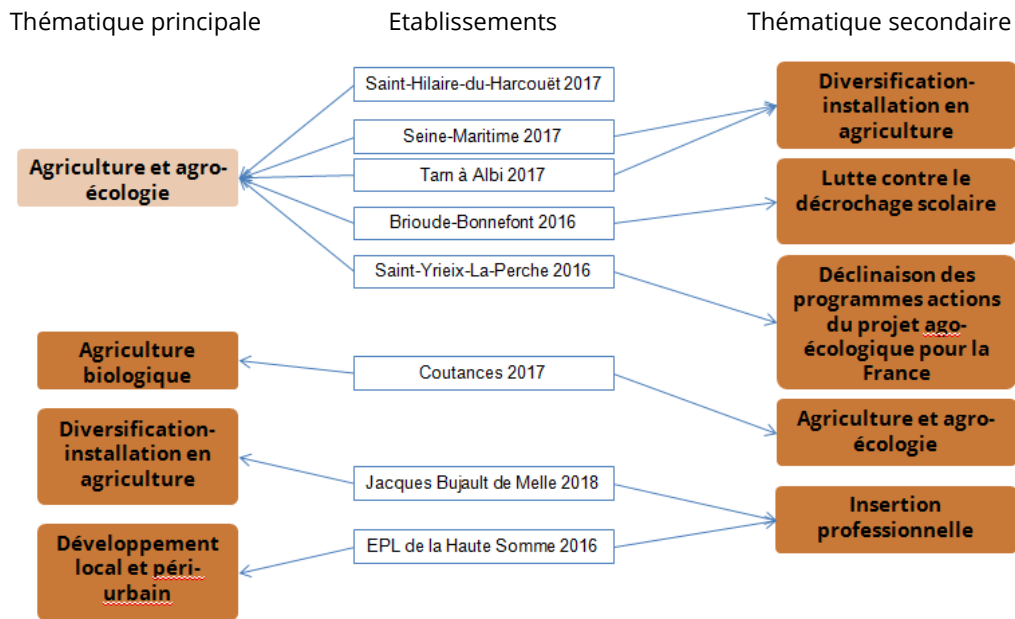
Thématique principale

Etablissements

Thématique secondaire

Agriculture et agro-écologie

Saint-Hilaire-du-Harcouët 2017

Seine-Maritime 2017

Tarn à Albi 2017

Brioude-Bonnefont 2016

Saint-Yrieix-La-Perche 2016

Diversification-installation en agriculture

Lutte contre le décrochage scolaire

Déclinaison des programmes actions du projet agoécologique pour la France

Agriculture biologique

Coutances 2017

Agriculture et agro-écologie

Diversification-installation en agriculture

Jacques Bujault de Melle 2018

Insertion professionnelle

Développement local et péri-urbain

EPL de la Haute Somme 2016